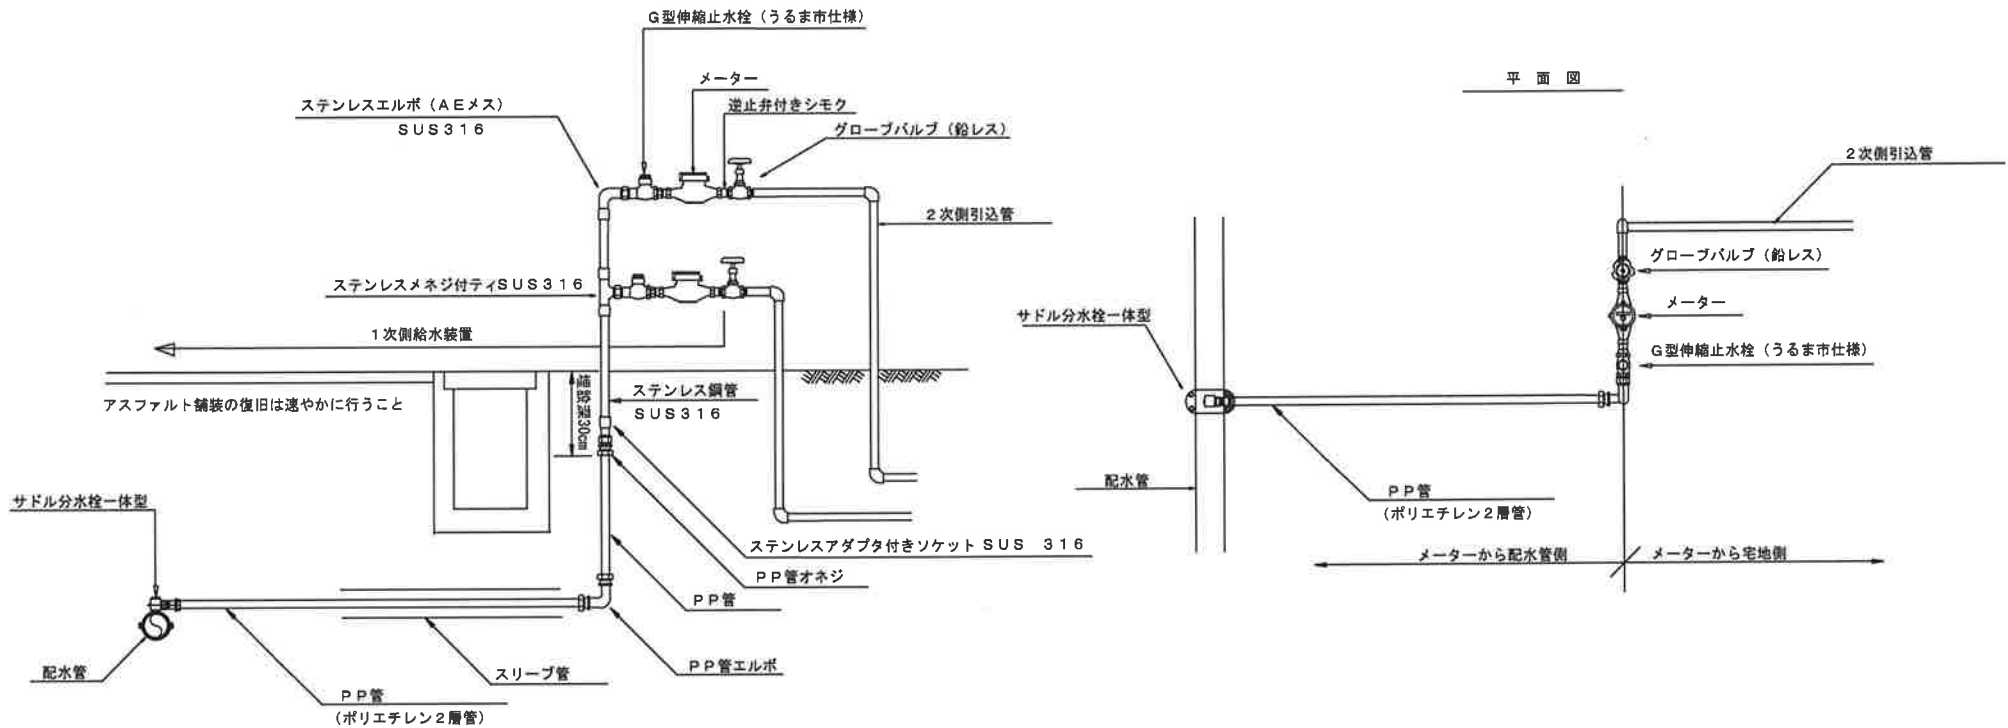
G型伸縮止水栓（うるま市仕様）

メーター

ステンレスエルボ（AEメス）
SUS316

逆止弁付きシモク

グローブバルブ（鉛レス）

2次側引込管

ステンレスメネジ付ティSUS316

1次側給水装置

埋設深30cm

ステンレス鋼管
SUS316

アスファルト舗装の復旧は速やかに行うこと

サドル分水栓一体型

ステンレスアダプタ付きソケット SUS 316

PP管オネジ

PP管

PP管エルボ

配水管

スリーブ管

PP管
（ポリエチレン2層管）

平面図

2次側引込管

グローブバルブ（鉛レス）

メーター

G型伸縮止水栓（うるま市仕様）

サドル分水栓一体型

配水管

PP管
（ポリエチレン2層管）

メーターから配水管側

メーターから宅地側